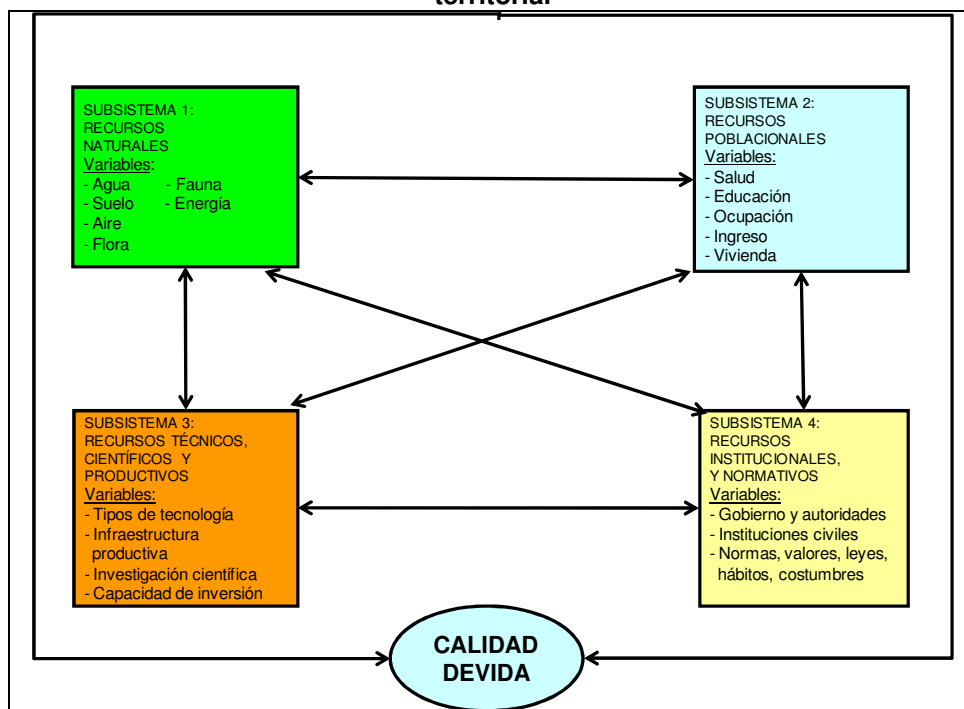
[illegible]

SUBSISTEMA 1:
RECURSOS NATURALES
Variables:
- Agua
- Suelo
- Aire
- Flora
- Fauna
- Energía

SUBSISTEMA 2:
RECURSOS POBLACIONALES
Variables:
- Salud
- Educación
- Ocupación
- Ingreso
- Vivienda

SUBSISTEMA 3:
RECURSOS TÉCNICOS, CIENTÍFICOS Y PRODUCTIVOS
Variables:
- Tipos de tecnología
- Infraestructura productiva
- Investigación científica
- Capacidad de inversión

SUBSISTEMA 4:
RECURSOS INSTITUCIONALES, Y NORMATIVOS
Variables:
- Gobierno y autoridades
- Instituciones civiles
- Normas, valores, leyes, hábitos, costumbres

CALIDAD DEVIDA